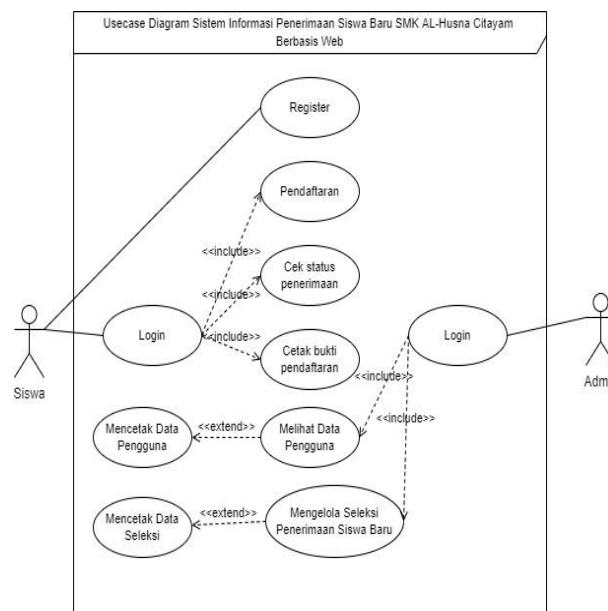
Usecase Diagram Sistem Informasi Penerimaan Siswa Baru SMK AL-Husna Citayam Berbasis Web

Register

Pendaftaran

<<include>>

Cek status penerimaan

<<include>>

Login

<<include>>

Cetak bukti pendaftaran

Login

Siswa

Adm

<<include>>

<<include>>

Mencetak Data Pengguna

<<extend>>

Melihat Data Pengguna

Mencetak Data Seleksi

<<extend>>

Mengelola Seleksi Penerimaan Siswa Baru